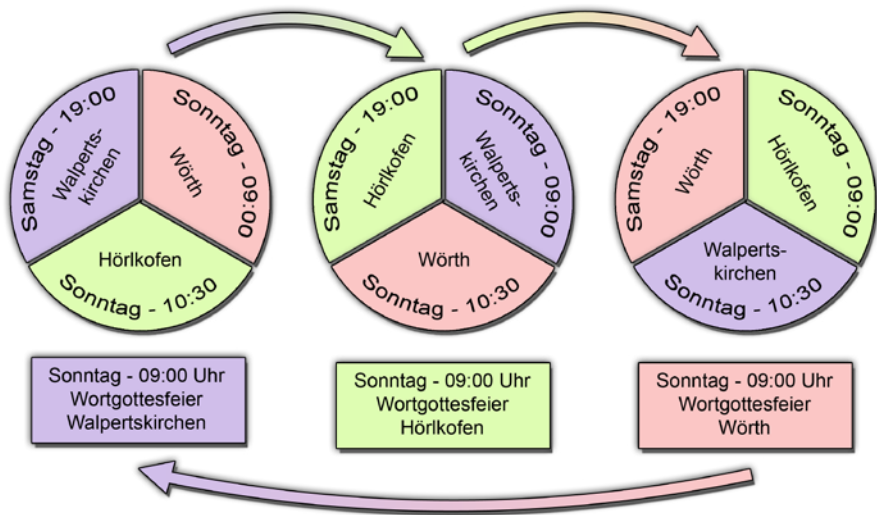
Samstag - 19:00
Walperts-kirchen
Sonntag - 09:00
Wörth
Hörlkofen
Sonntag - 10:30

Samstag - 19:00
Hörlkofen
Sonntag - 09:00
Walperts-kirchen
Wörth
Sonntag - 10:30

Samstag - 19:00
Wörth
Sonntag - 09:00
Hörlkofen
Walperts-kirchen
Sonntag - 10:30

Sonntag - 09:00 Uhr
Wortgottesfeier
Walpertskirchen

Sonntag - 09:00 Uhr
Wortgottesfeier
Hörlkofen

Sonntag - 09:00 Uhr
Wortgottesfeier
Wörth